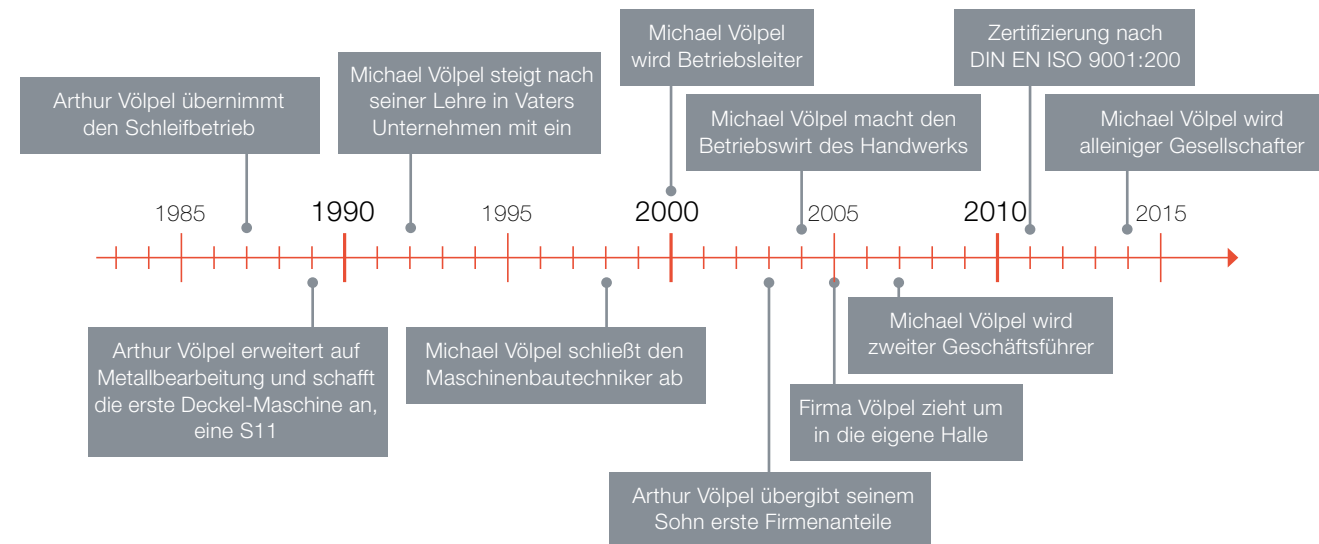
Michael Völpel wird Betriebsleiter

Zertifizierung nach DIN EN ISO 9001:200

Arthur Völpel übernimmt den Schleifbetrieb

Michael Völpel steigt nach seiner Lehre in Vaters Unternehmen mit ein

Michael Völpel macht den Betriebswirt des Handwerks

Michael Völpel wird alleiniger Gesellschafter

1985

1990

1995

2000

2005

2010

2015

Arthur Völpel erweitert auf Metallbearbeitung und schafft die erste Deckel-Maschine an, eine S11

Michael Völpel schließt den Maschinenbautechniker ab

Michael Völpel wird zweiter Geschäftsführer

Firma Völpel zieht um in die eigene Halle

Arthur Völpel übergibt seinem Sohn erste Firmenanteile